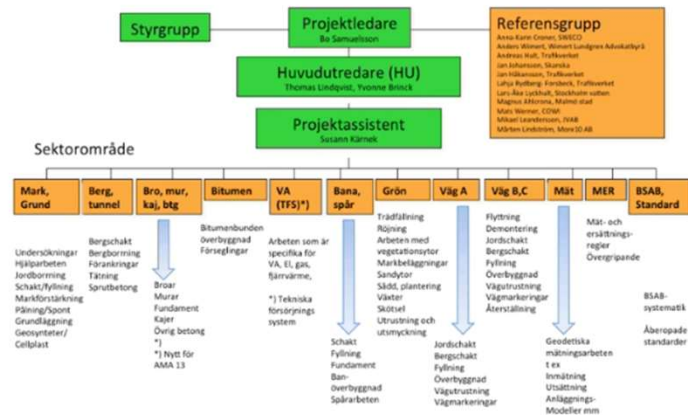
Styrgrupp

Projektledare
Bo Samuelsson

Referensgrupp
Anna-Karin Croner, SWECO
Anders Wimert, Wimert Lundgren Advokatbyrå
Andreas Hult, Trafikverket
Jan Johansson, Skanska
Jan Håkansson, Trafikverket
Lahja Rydberg-Forsbeck, Trafikverket
Lars-Åke Lyckhult, Stockholm vatten
Magnus Ahlsröm, Malmö stad
Mats Werner, COWI
Mikael Leandersson, IVAB
Mårten Lindström, More10 AB

Huvudutredare (HU)
Thomas Lindqvist, Yvonne Brinck

Projektassistent
Susann Kärnek

Sektorområde

Mark, Grund

Berg, tunnel

Bro, mur, kaj, btg

Bitumen

VA (TFS)*)

Bana, spår

Grön

Väg A

Väg B,C

Mät

MER

BSAB, Standard

Undersökningar
Hjälparbeten
Jordborrning
Schakt/fyllning
Markförstärkning
Pålning/Spont
Grundläggning
Geosynteter/ Cellplast

Bergschakt
Bergborrning
Förankringar
Tätning
Sprutbetong

Broar
Murar
Fundament
Kajer
Övrig betong
*)
*) Nytt för AMA 13

Bitumenbunden överbyggnad
Förseglingar

Arbeten som är specifika för VA, El, gas, fjärrvärme,

*) Tekniska försörjnings system

Schakt
Fyllning
Fundament
Ban-överbyggnad
Spårarbeten

Trädfällning
Röjning
Arbeten med vegetationsytor
Markbeläggningar
Sandytor
Sådd, plantering
Växter
Skötsel
Utrustning och utsmyckning

Jordschakt
Bergschakt
Fyllning
Överbyggnad
Vägutrustning
Vägmarkeringar

Flyttning
Demontering
Jordschakt
Bergschakt
Fyllning
Överbyggnad
Vägutrustning
Vägmarkeringar
Återställning

Geodetiska mätningsarbeten t ex
Inmätning
Utsättning
Anläggnings-Modeller mm

Mät- och ersättnings-regler
Övergripande

BSAB-systematik

Åberopade standarder